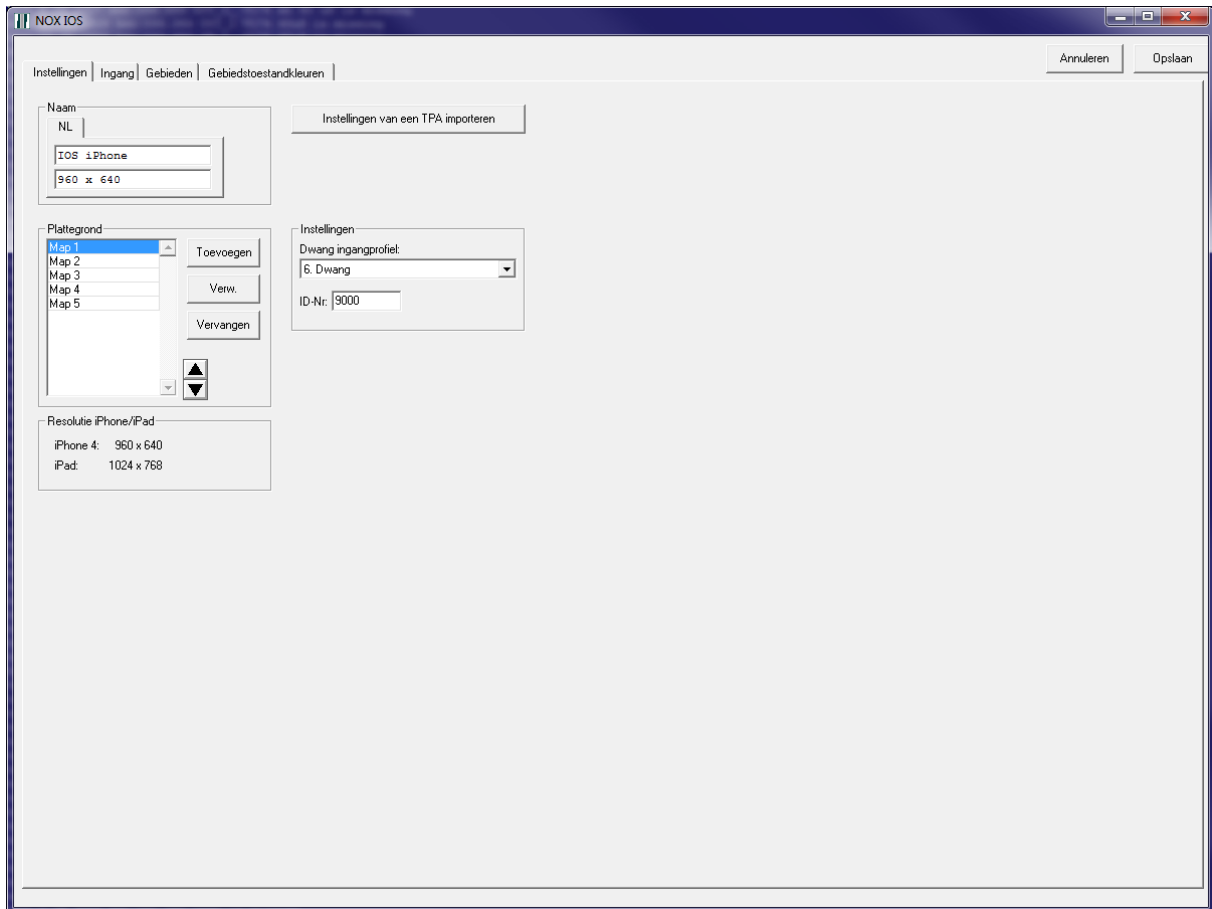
NOX IOS

Annuleren
Opslaan

Instellingen | Ingang | Gebieden | Gebiedstoestandkleuren

Naam
NL
IOS iPhone
960 x 640

Instellingen van een TPA importeren

Plattegrond
Map 1
Map 2
Map 3
Map 4
Map 5
Toevoegen
Verw.
Vervangen

Instellingen
Dwang ingangprofiel:
6. Dwang
ID-Nr: 9000

Resolutie iPhone/iPad
iPhone 4: 960 x 640
iPad: 1024 x 768